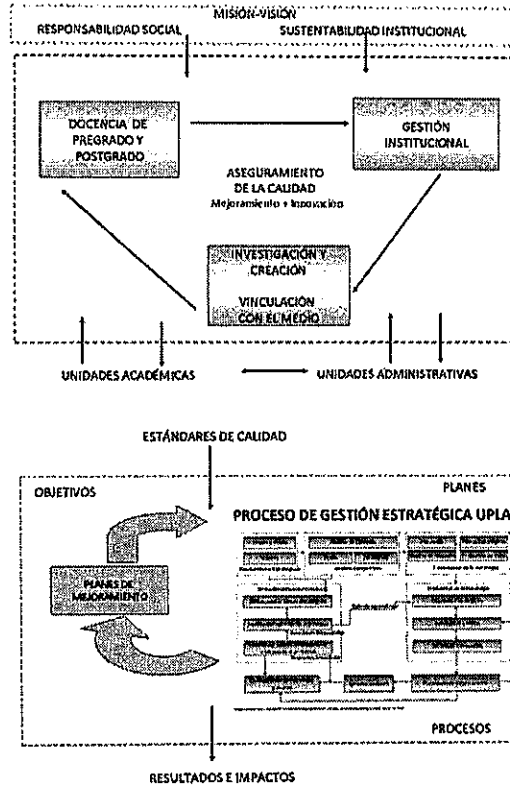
MISIÓN-VISIÓN

RESPONSABILIDAD SOCIAL

SUSTENTABILIDAD INSTITUCIONAL

DOCENCIA DE PREGRADO Y POSTGRADO

GESTIÓN INSTITUCIONAL

ASEGURAMIENTO DE LA CALIDAD
Mejoramiento e Innovación

INVESTIGACIÓN Y CREACIÓN

VINCULACIÓN CON EL MEDIO

UNIDADES ACADÉMICAS

UNIDADES ADMINISTRATIVAS

ESTÁNDARES DE CALIDAD

OBJETIVOS

PLANES

PROCESO DE GESTIÓN ESTRATÉGICA UPLA

PLANES DE MEJORAMIENTO

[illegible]

PROCESOS

RESULTADOS E IMPACTOS